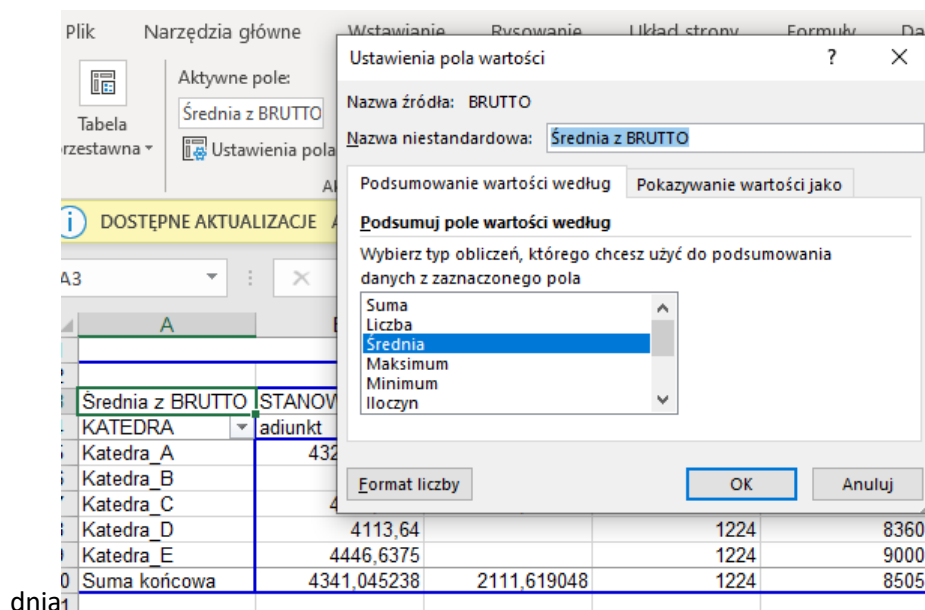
Plik Narzędzia główne Wstawianie Rysowanie Układ strony Formuły Da

Tabela przestawna

Aktywne pole:

Średnia z BRUTTO

Ustawienia pola

DOSTĘPNE AKTUALIZACJE

A3

Ustawienia pola wartości

?

×

Nazwa źródła: BRUTTO

Nazwa niestandardowa: Średnia z BRUTTO

Podsumowanie wartości według

Pokazywanie wartości jako

Podsumuj pole wartości według

Wybierz typ obliczeń, którego chcesz użyć do podsumowania danych z zaznaczonego pola

Suma
Liczba
Średnia
Maksimum
Minimum
Iloczyn

Format liczby

OK

Anuluj

| | A | B | | | |
|---|---|---|---|---|---|
| 3 | Średnia z BRUTTO | STANOW | | | |
| 4 | KATEDRA | adiunkt | | | |
| 5 | Katedra_A | 432 | | | |
| 6 | Katedra_B | | | | |
| 7 | Katedra_C | 4 | | | |
| 8 | Katedra_D | 4113,64 | | 1224 | 8360 |
| 9 | Katedra_E | 4446,6375 | | 1224 | 9000 |
| 10 | Suma końcowa | 4341,045238 | 2111,619048 | 1224 | 8505 |

dnia